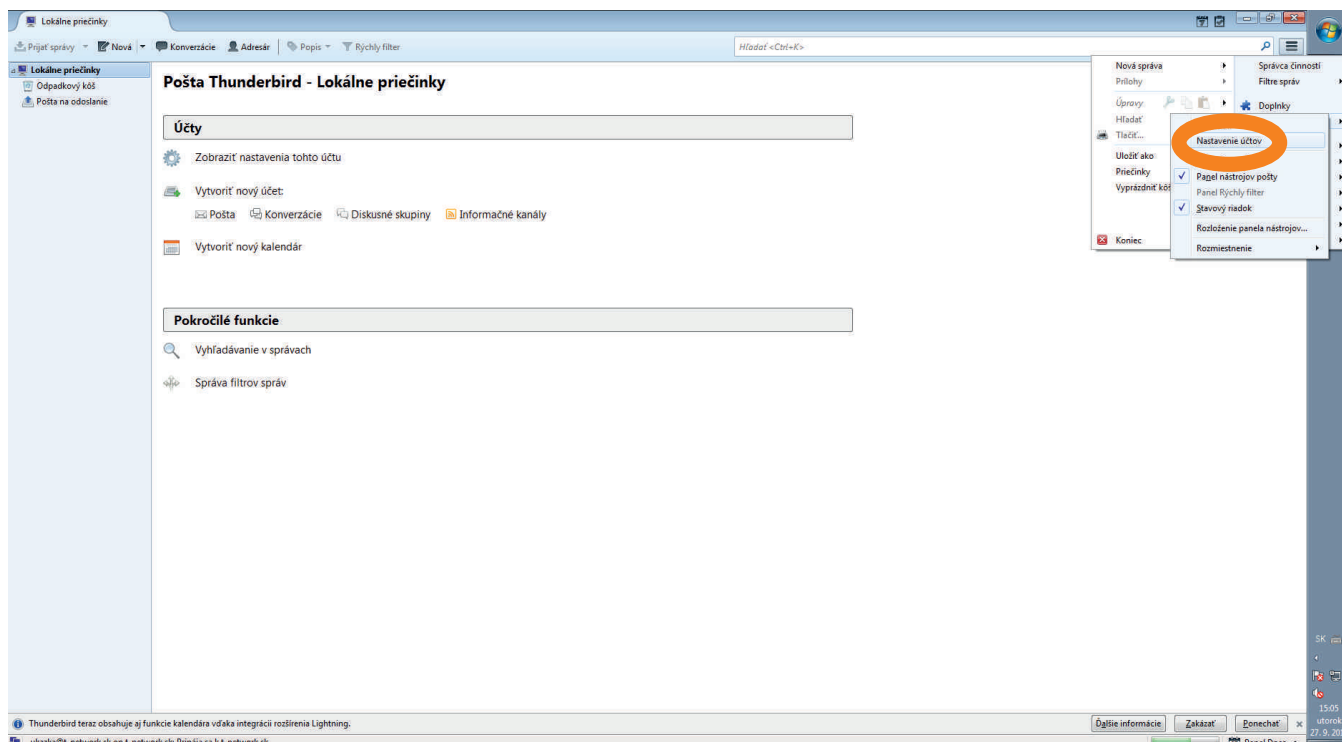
Lokálne priečinky

Prijať správy | Nová | Konverzácie | Adresár | Popis | Rýchly filter

Hľadať <Ctrl+K>

Lokálne priečinky
Odpadkový kôš
Pošta na odoslanie

Pošta Thunderbird - Lokálne priečinky

Účty

Zobraziť nastavenia tohto účtu

Vytvoriť nový účet:

Pošta | Konverzácie | Diskusné skupiny | Informačné kanály

Vytvoriť nový kalendár

Pokročilé funkcie

Vyhľadávanie v správach

Správa filtrov správ

Nová správa
Prílohy
Úpravy
Hľadať
Tlačiť...
Uložiť ako
Priečinky
Vyprázdniť kôš
Koniec

Správca činností
Filtre správ
Doplnky

Nastavenie účtov
Panel nástrojov pošty
Panel Rýchly filter
Stavový riadok
Rozloženie panela nástrojov...
Rozmiestnenie

Thunderbird teraz obsahuje aj funkcie kalendára vďaka integrácii rozšírenia Lightning.

Ďalšie informácie | Zakázať | Ponechať

SK
15:05
utorok
27. 9. 20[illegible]